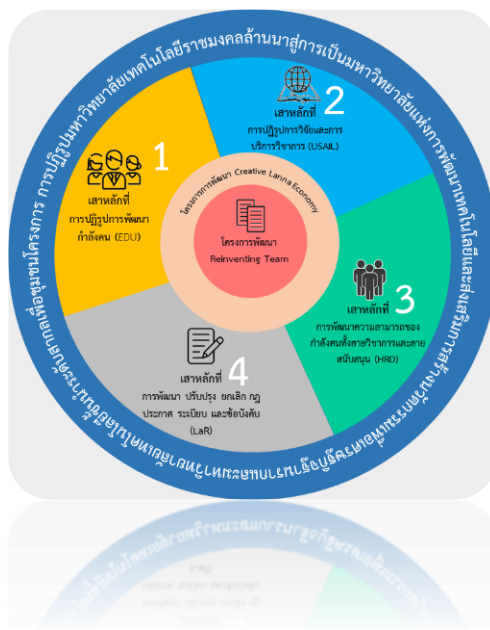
การปฏิรูปมหาวิทยาลัยเทคโนโลยีราชมงคลล้านนาสู่การเป็นมหาวิทยาลัยแห่งการพัฒนาเทคโนโลยีและส่งเสริม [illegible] โครงการ

1
เสาหลักที่
การปฏิรูปการพัฒนากำลังคน (EDU)

2
เสาหลักที่
การปฏิรูปการวิจัยและการบริการวิชาการ (USAIL)

3
เสาหลักที่
การพัฒนาความสามารถของกำลังคนทั้งสายวิชาการและสายสนับสนุน (HRD)

4
เสาหลักที่
การพัฒนา ปรับปรุง ยกเลิก กฎ ประกาศ ระเบียบ และข้อบังคับ (LaR)

โครงการการพัฒนา Creative Lanna Economy

โครงการพัฒนา
Reinventing Team